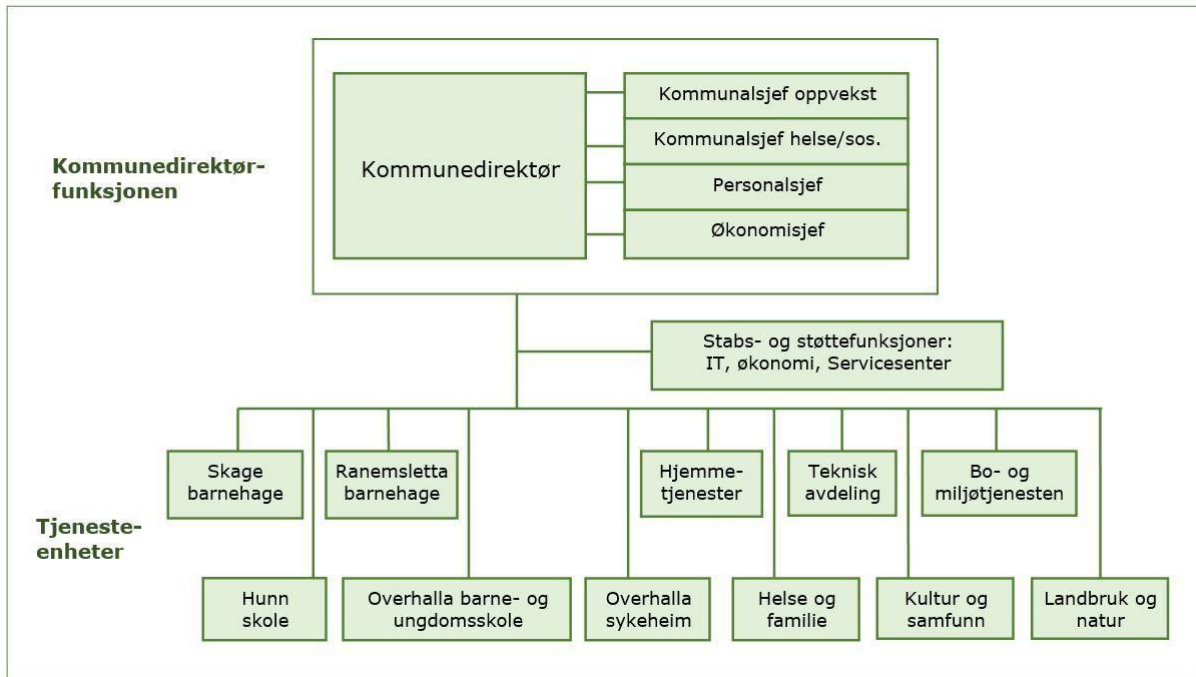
Kommunedirektør-funksjonen

Kommunedirektør

Kommunalsjef oppvekst

Kommunalsjef helse/sos.

Personalsjef

Økonomisjef

Stabs- og støttefunksjoner: IT, økonomi, Servicesenter

Tjeneste-enheter

Skage barnehage

Ranemsletta barnehage

Hjemme-tjenester

Teknisk avdeling

Bo- og miljøtjenesten

Hunn skole

Overhalla barne- og ungdomsskole

Overhalla sykeheim

Helse og familie

Kultur og samfunn

Landbruk og natur